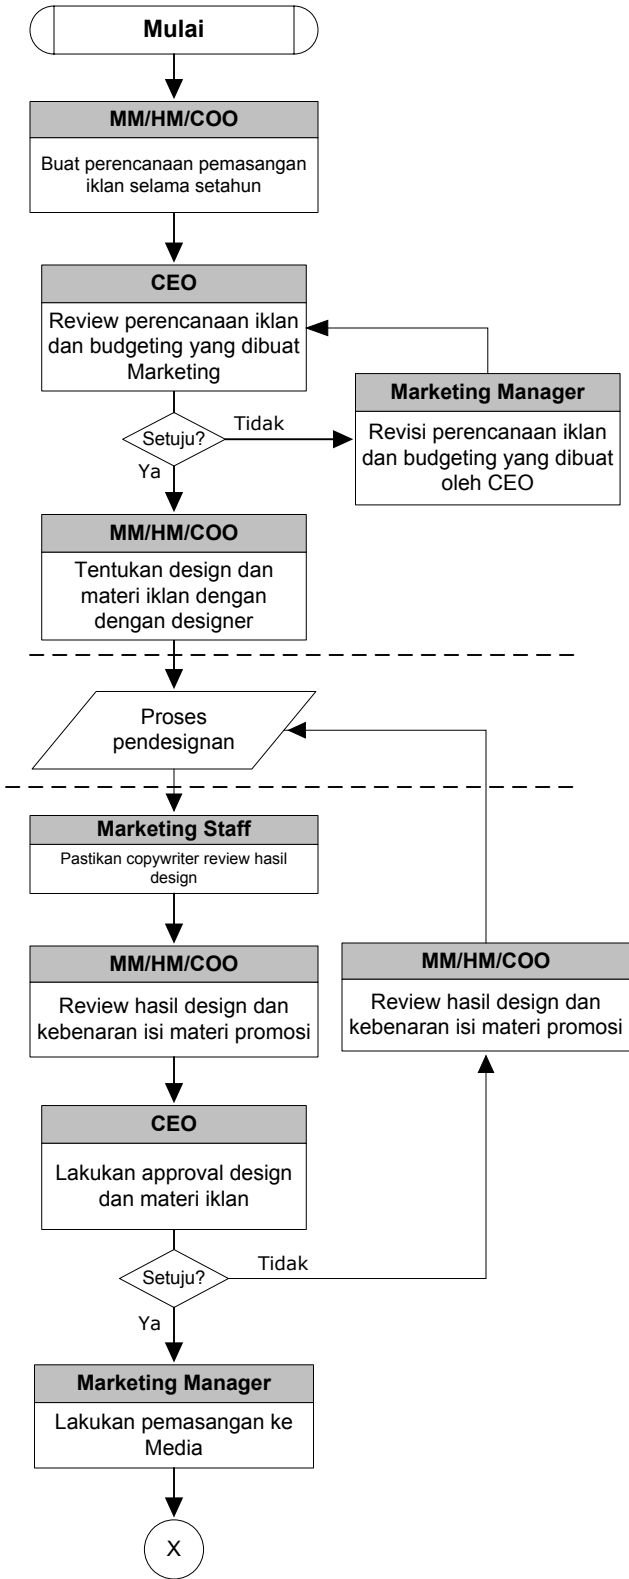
Mulai

MM/HM/COO

Buat perencanaan pemasangan iklan selama setahun

CEO

Review perencanaan iklan dan budgeting yang dibuat Marketing

Setuju?

Tidak

Ya

Marketing Manager

Revisi perencanaan iklan dan budgeting yang dibuat oleh CEO

MM/HM/COO

Tentukan design dan materi iklan dengan dengan designer

Proses pendesignan

Marketing Staff

Pastikan copywriter review hasil design

MM/HM/COO

Review hasil design dan kebenaran isi materi promosi

MM/HM/COO

Review hasil design dan kebenaran isi materi promosi

CEO

Lakukan approval design dan materi iklan

Setuju?

Tidak

Ya

Marketing Manager

Lakukan pemasangan ke Media

X